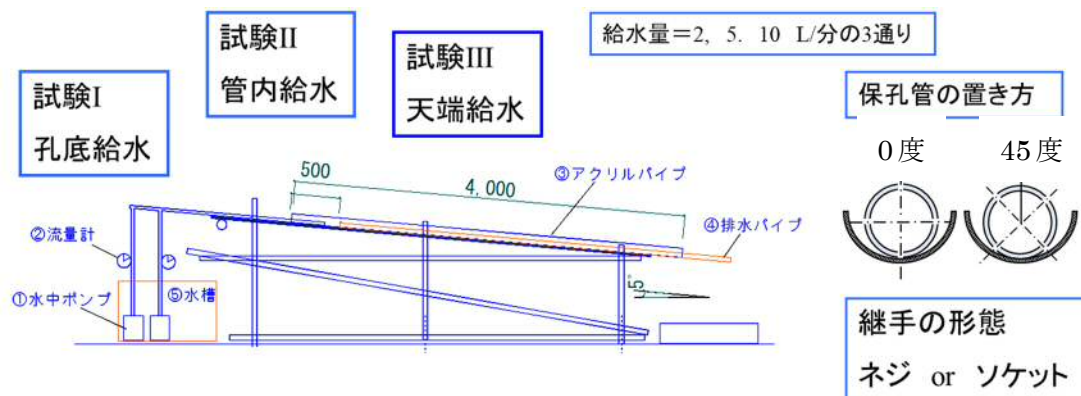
試験I
孔底給水

試験II
管内給水

試験III
天端給水

給水量＝2, 5. 10 L/分の3通り

保孔管の置き方

0度　45度

500

4,000

③アクリルパイプ

④排水パイプ

②流量計

①水中ポンプ

⑤水槽

15°

継手の形態
ネジ or ソケット